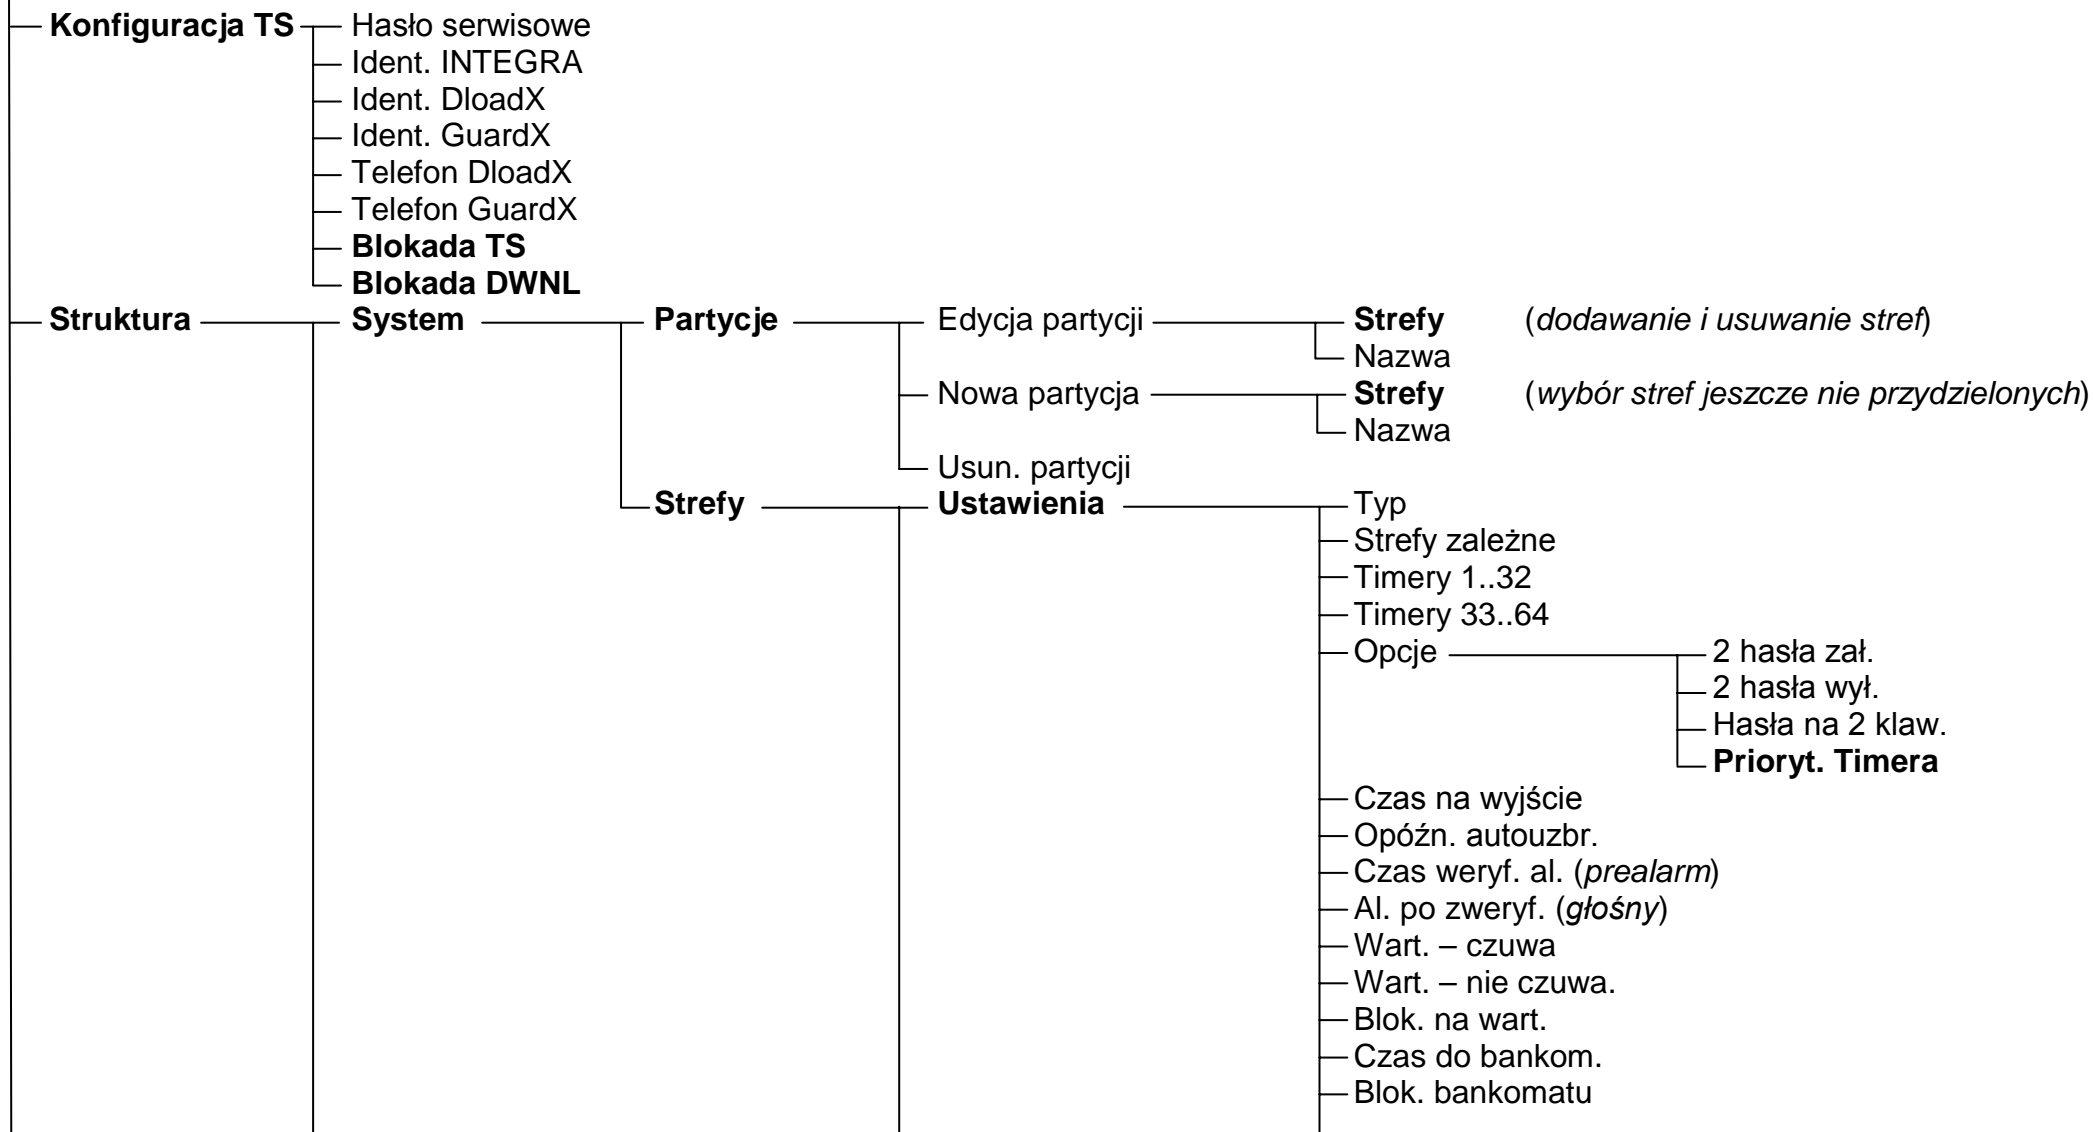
Konfiguracja TS
Hasło serwisowe
Ident. INTEGRA
Ident. DloadX
Ident. GuardX
Telefon DloadX
Telefon GuardX
Blokada TS
Blokada DWNL

Struktura
System
Partycje
Edycja partycji
Strefy (*dodawanie i usuwanie stref*)
Nazwa
Nowa partycja
Strefy (*wybór stref jeszcze nie przydzielonych*)
Nazwa
Usun. partycji

Strefy
Ustawienia
Typ
Strefy zależne
Timery 1..32
Timery 33..64
Opcje
2 hasła zał.
2 hasła wył.
Hasła na 2 klaw.
Prioryt. Timera
Czas na wyjście
Opóźn. autouzbr.
Czas weryf. al. (*prealarm*)
Al. po zweryf. (*głośny*)
Wart. – czuwa
Wart. – nie czuwa.
Blok. na wart.
Czas do bankom.
Blok. bankomatu